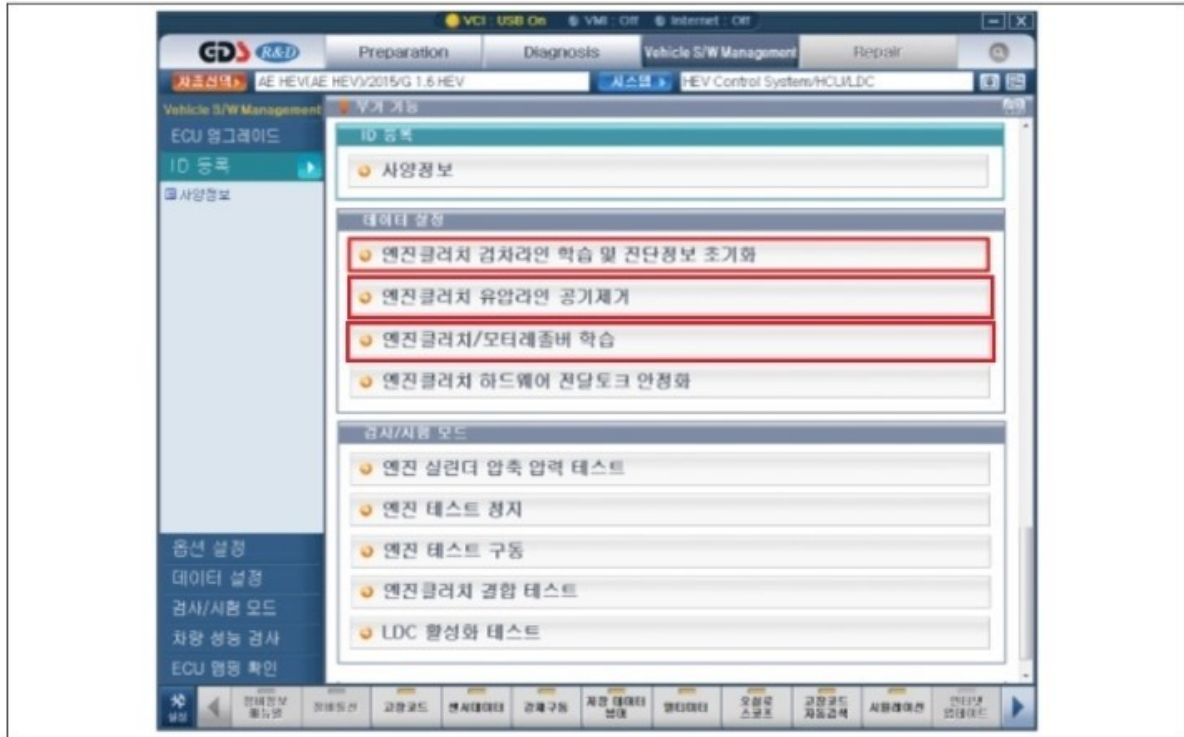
VCI : USB On VMI : Off Internet : Off

GDS R&D Preparation Diagnosis Vehicle S/W Management Repair

차종선택 AE HEV/AE HEV)/2015/G 1.6 HEV 시스템 HEV Control System/HCU/LDC

Vehicle S/W Management 부가 기능

ECU 업그레이드

ID 등록

사양정보

ID 등록

사양정보

데이터 설정

엔진클러치 검차라인 학습 및 진단정보 초기화

엔진클러치 유압라인 공기제거

엔진클러치/모터례졸버 학습

엔진클러치 하드웨어 전달토크 안정화

검사/시험 모드

엔진 실린더 압축 압력 테스트

엔진 테스트 정지

엔진 테스트 구동

엔진클러치 결합 테스트

LDC 활성화 테스트

옵션 설정

데이터 설정

검사/시험 모드

차량 성능 검사

ECU 맵핑 확인

설정 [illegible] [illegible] 고장코드 센서데이터 강제구동 저장 데이터 분석 멀티미터 오실로 스코프 고장코드 자동검색 시뮬레이션 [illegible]